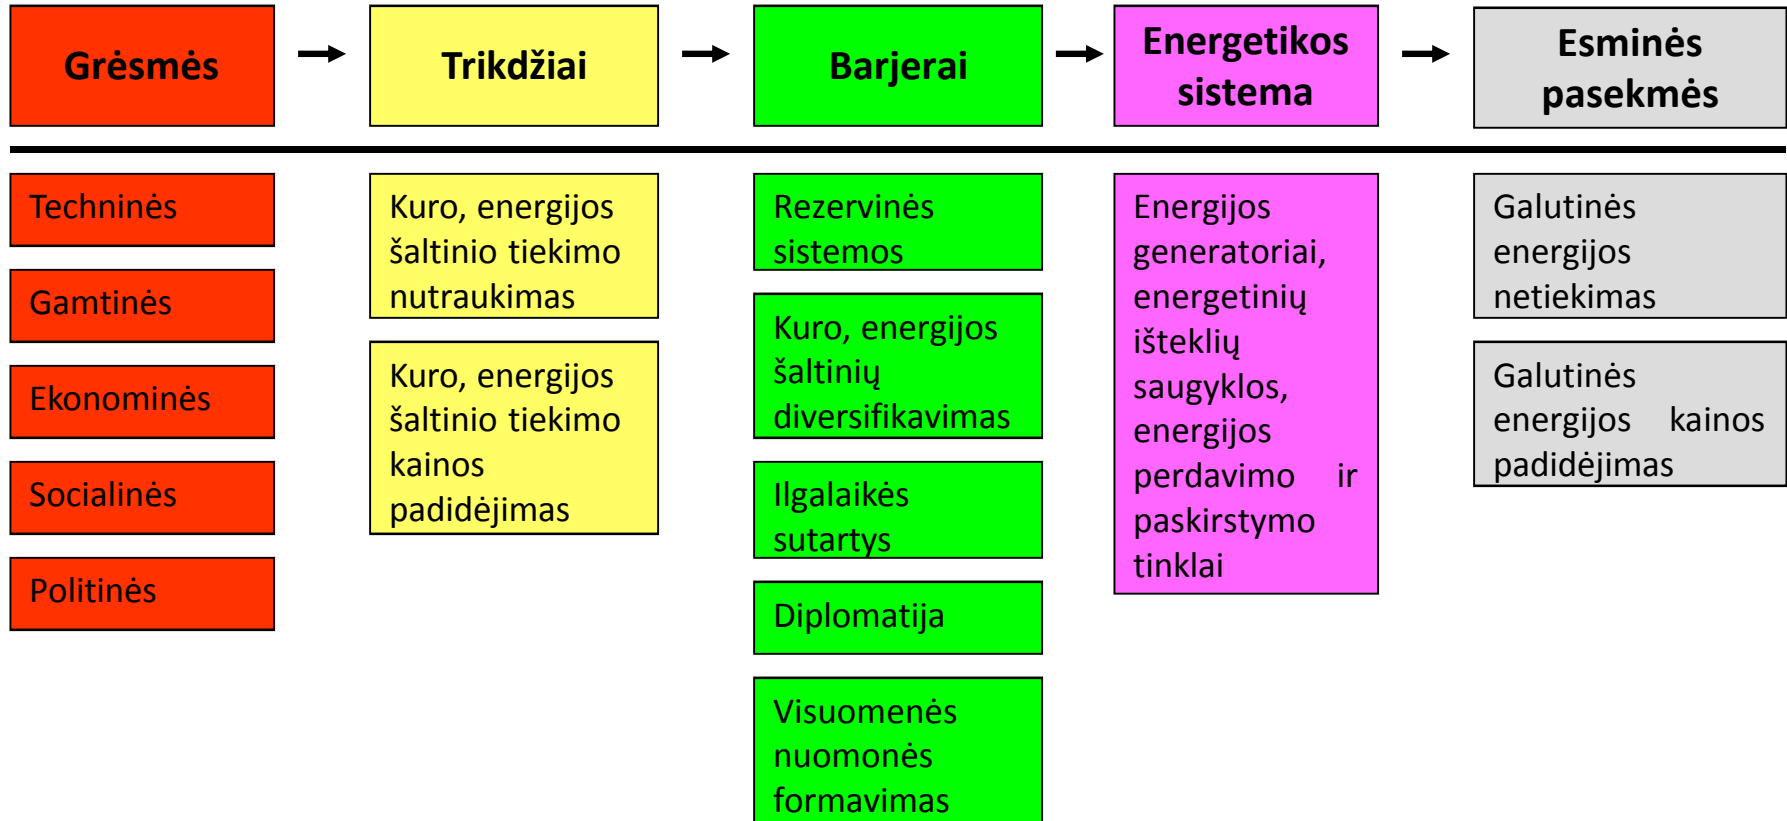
Grėsmės

Trikdžiai

Barjerai

Energetikos sistema

Esminės pasekmės

Techninės

Gamtinės

Ekonominės

Socialinės

Politinės

Kuro, energijos šaltinio tiekimo nutraukimas

Kuro, energijos šaltinio tiekimo kainos padidėjimas

Rezervinės sistemos

Kuro, energijos šaltinių diversifikavimas

Ilgalaikės sutartys

Diplomatija

Visuomenės nuomonės formavimas

Energijos generatoriai, energetinių išteklių saugyklos, energijos perdavimo ir paskirstymo tinklai

Galutinės energijos netiekimas

Galutinės energijos kainos padidėjimas